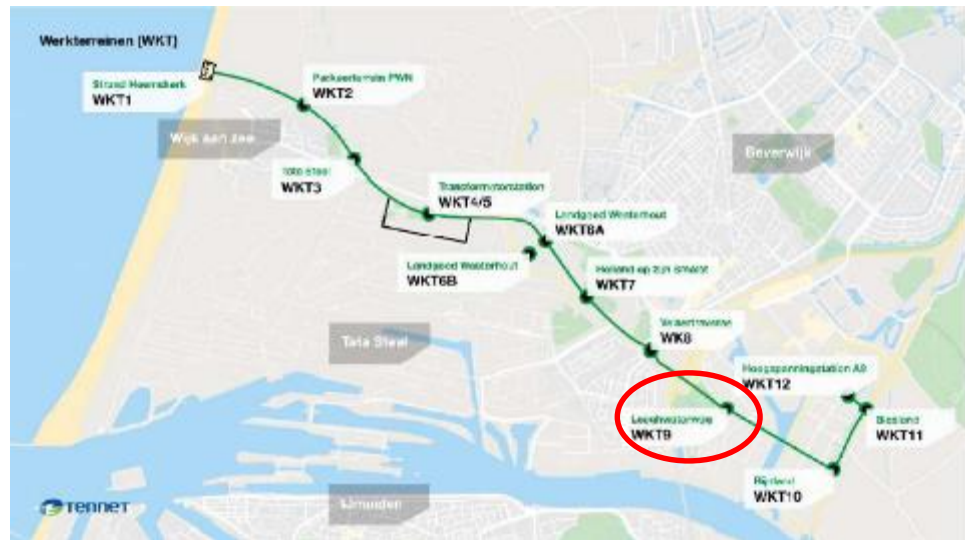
Werkterreinen [WKT]

Strand Heemskerk
WKT1

Parkeerterrein PWN
WKT2

Wijk aan Zee

Tata Steel
WKT3

Transformatorstation
WKT4/5

Landgoed Westerhout
WKT6A

Landgoed Westerhout
WKT6B

Beverwijk

Holland op zijn smalst
WKT7

Tata Steel

Velsertraverse
WKT8

Hoogspanningsstation A9
WKT12

Laaghwaterweg
WKT9

Bosland
WKT11

Rijkend
WKT10

IJmuiden

TenneT